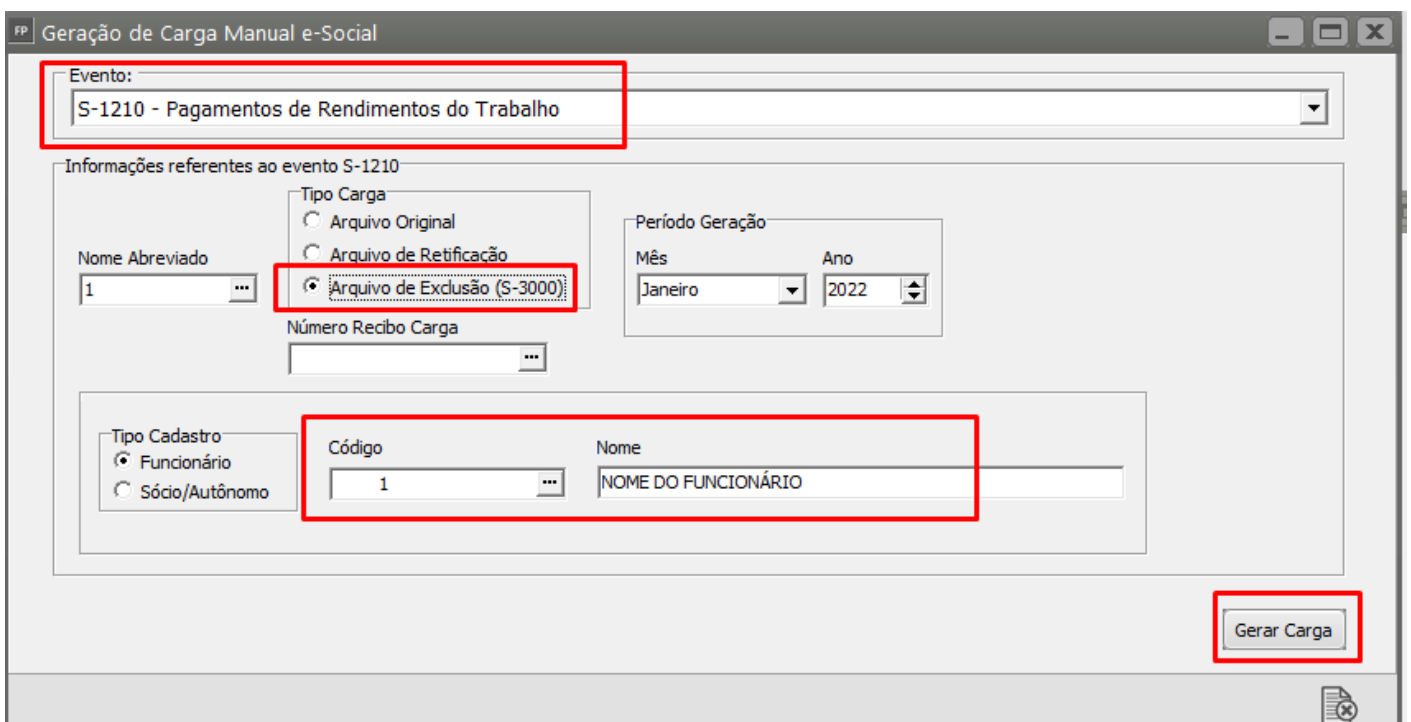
FP Geração de Carga Manual e-Social

Evento:
S-1210 - Pagamentos de Rendimentos do Trabalho

Informações referentes ao evento S-1210

Nome Abreviado
1 ...

Tipo Carga
Arquivo Original
Arquivo de Retificação
Arquivo de Exclusão (S-3000)

Número Recibo Carga
...

Período Geração
Mês
Janeiro
Ano
2022

Tipo Cadastro
Funcionário
Sócio/Autônomo

Código
1 ...

Nome
NOME DO FUNCIONÁRIO

Gerar Carga